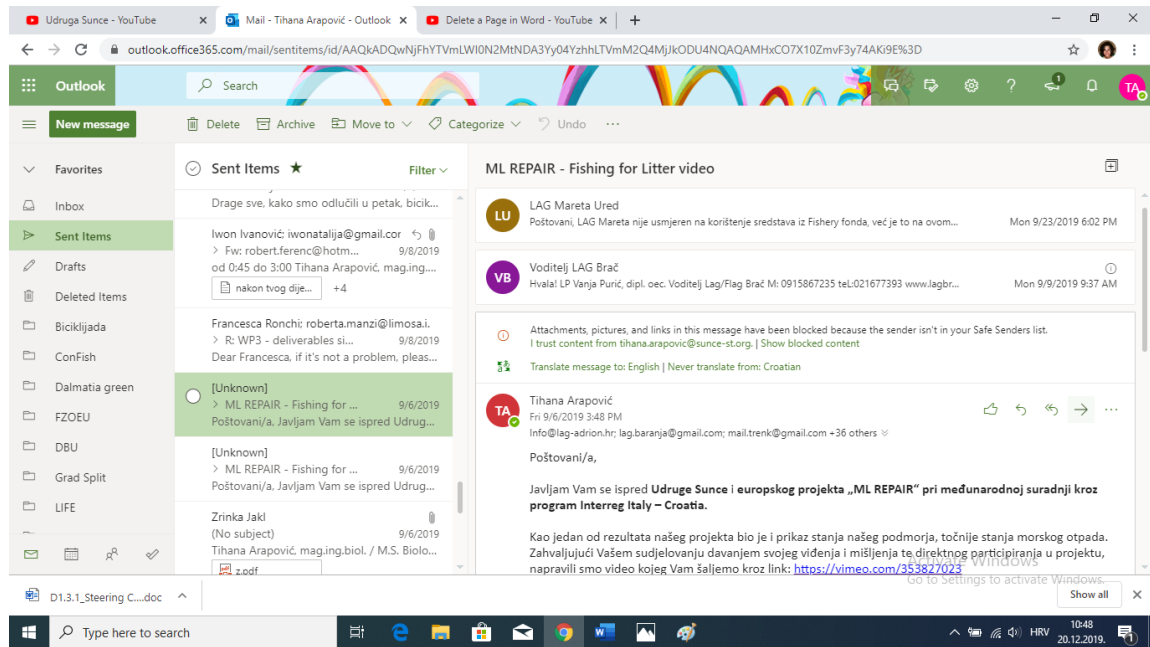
Udruga Sunce - YouTube ×
Mail - Tihana Arapović - Outlook ×
Delete a Page in Word - YouTube ×
+

outlook.office365.com/mail/sentitems/id/AAQkADQwNjFhYTVmLWI0N2MtNDA3Yy04YzhhLTVmM2Q4MjJkODU4NQAQAMHxCO7X10ZmvF3y74AKi9E%3D

Outlook
Search
TA

New message
Delete Archive Move to Categorize Undo ···

Favorites
Inbox
Sent Items
Drafts
Deleted Items
Biciklijada
ConFish
Dalmatia green
FZOEU
DBU
Grad Split
LIFE

Sent Items ★ Filter

Drage sve, kako smo odlučili u petak, bicik...

Iwon Ivanović: iwonatalija@gmail.cor
> Fw: robert.ferenc@hotm... 9/8/2019
od 0:45 do 3:00 Tihana Arapović, mag.ing....
nakon tvog dije... +4

Francesca Ronchi; roberta.manzi@limosa.i.
> R: WP3 - deliverables si... 9/8/2019
Dear Francesca, if it's not a problem, pleas...

[Unknown]
> ML REPAIR - Fishing for ... 9/6/2019
Poštovani/a, Javljam Vam se ispred Udrug...

[Unknown]
> ML REPAIR - Fishing for ... 9/6/2019
Poštovani/a, Javljam Vam se ispred Udrug...

Zrinka Jakl
(No subject) 9/6/2019
Tihana Arapović, mag.ing.biol. / M.S. Biolo...
z.pdf

ML REPAIR - Fishing for Litter video

LU LAG Mareta Ured
Poštovani, LAG Mareta nije usmjeren na korištenje sredstava iz Fishery fonda, već je to na ovom... Mon 9/23/2019 6:02 PM

VB Voditelj LAG Brač
Hvala! LP Vanja Purić, dipl. oec. Voditelj Lag/Flag Brač M: 0915867235 teL:021677393 www.lagbr... Mon 9/9/2019 9:37 AM

Attachments, pictures, and links in this message have been blocked because the sender isn't in your Safe Senders list.
I trust content from tihana.arapovic@sunce-st.org. | Show blocked content

Translate message to: English | Never translate from: Croatian

TA Tihana Arapović
Fri 9/6/2019 3:48 PM
Info@lag-adrion.hr; lag.baranja@gmail.com; mail.trenk@gmail.com +36 others

Poštovani/a,

Javljam Vam se ispred **Udruge Sunce** i europskog projekta **„ML REPAIR" pri međunarodnoj suradnji kroz program Interreg Italy – Croatia.**

Kao jedan od rezultata našeg projekta bio je i prikaz stanja našeg podmorja, točnije stanja morskog otpada. Zahvaljujući Vašem sudjelovanju davanjem svojeg viđenja i mišljenja te direktnog participiranja u projektu, napravili smo video kojeg Vam šaljemo kroz link: https://vimeo.com/353827023

Activate Windows
Go to Settings to activate Windows.

D1.3.1_Steering C....doc
Show all

Type here to search
HRV 10:48 20.12.2019.